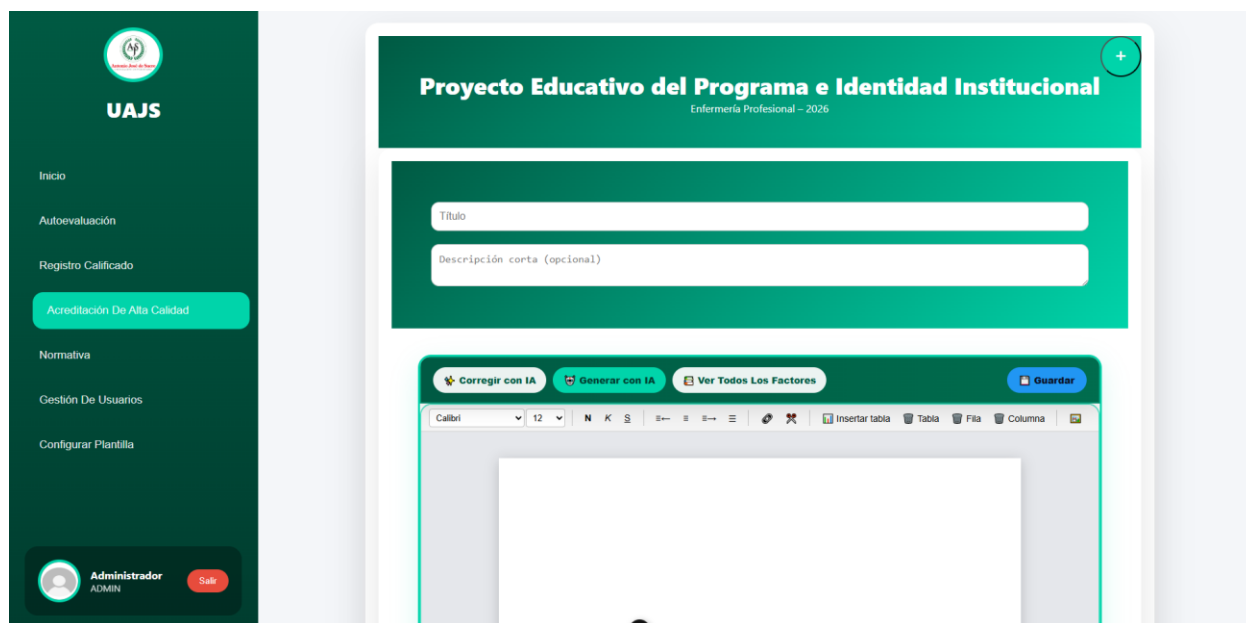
UAJS

Inicio

Autoevaluación

Registro Calificado

Acreditación De Alta Calidad

Normativa

Gestión De Usuarios

Configurar Plantilla

Administrador
ADMIN

Salir

Proyecto Educativo del Programa e Identidad Institucional
Enfermería Profesional – 2026

+

Título

Descripción corta (opcional)

Corregir con IA
Generar con IA
Ver Todos Los Factores
Guardar

Calibri
12
N K S
Insertar tabla
Tabla
Fila
Columna